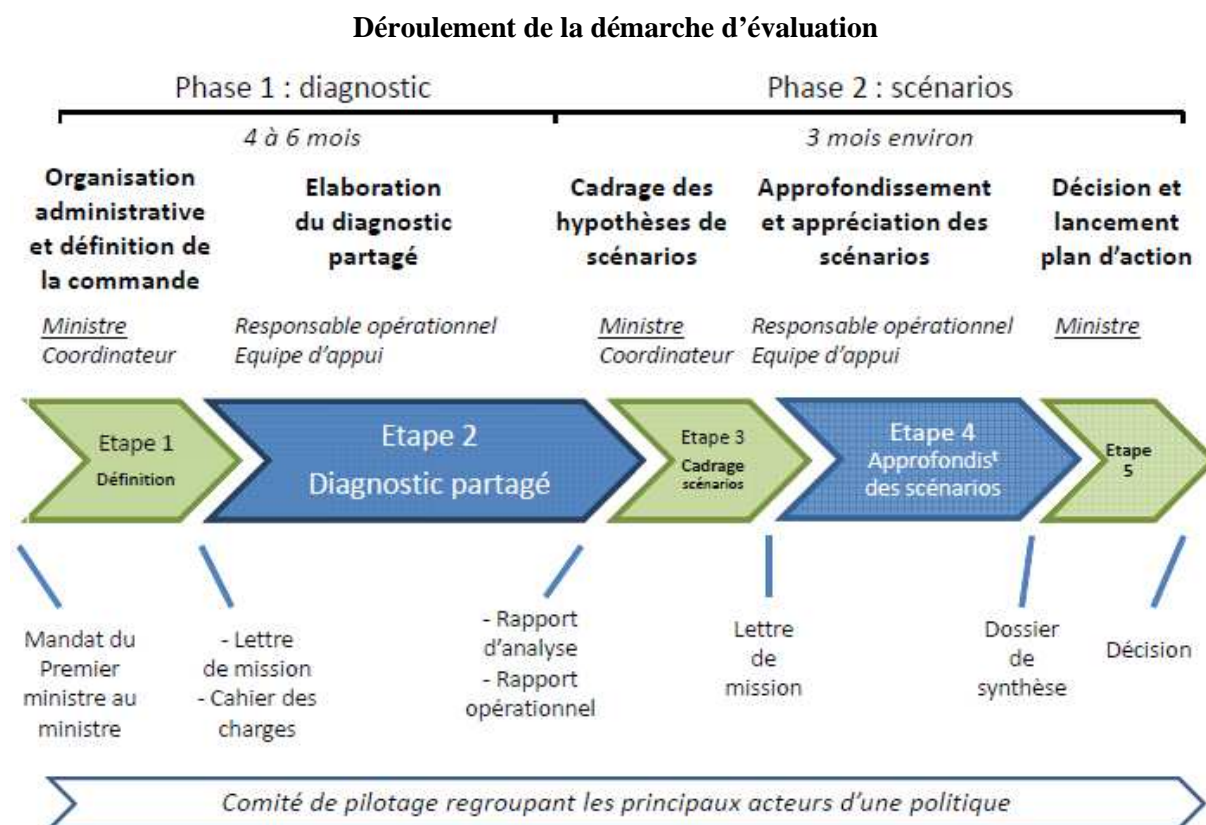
Déroulement de la démarche d'évaluation

Phase 1 : diagnostic

4 à 6 mois

Phase 2 : scénarios

3 mois environ

Organisation administrative et définition de la commande

Ministre
Coordinateur

Elaboration du diagnostic partagé

Responsable opérationnel
Equipe d'appui

Cadrage des hypothèses de scénarios

Ministre
Coordinateur

Approfondissement et appréciation des scénarios

Responsable opérationnel
Equipe d'appui

Décision et lancement plan d'action

Ministre

Etape 1
Définition

Etape 2
Diagnostic partagé

Etape 3
Cadrage scénarios

Etape 4
Approfondis$^t$ des scénarios

Etape 5

Mandat du Premier ministre au ministre

- Lettre de mission
- Cahier des charges

- Rapport d'analyse
- Rapport opérationnel

Lettre de mission

Dossier de synthèse

Décision

Comité de pilotage regroupant les principaux acteurs d'une politique